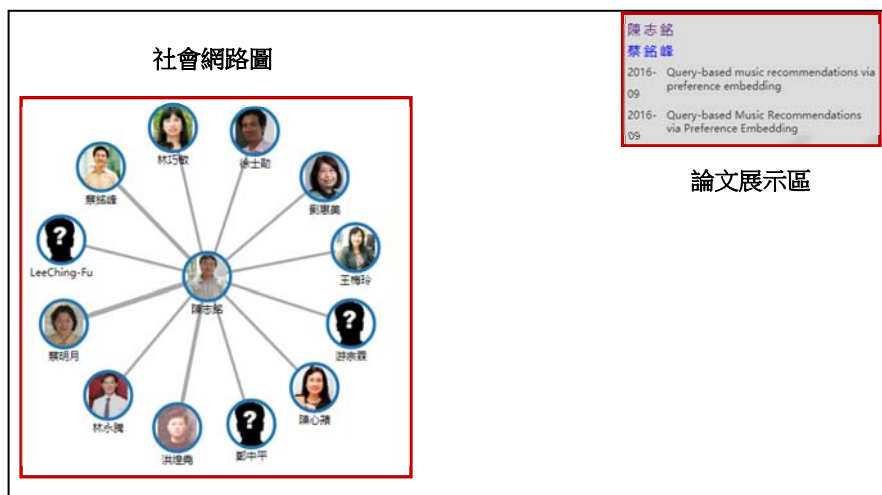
社會網路圖

陳志銘
蔡銘峰
2016-09 Query-based music recommendations via preference embedding
2016-09 Query-based Music Recommendations via Preference Embedding

論文展示區

林巧敏
徐士勛
蔡銘峰
劉寧漢
LeeChing-Fu
王梅玲
陳志銘
蔡明月
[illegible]
林永騰
陳心穎
洪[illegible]
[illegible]中平